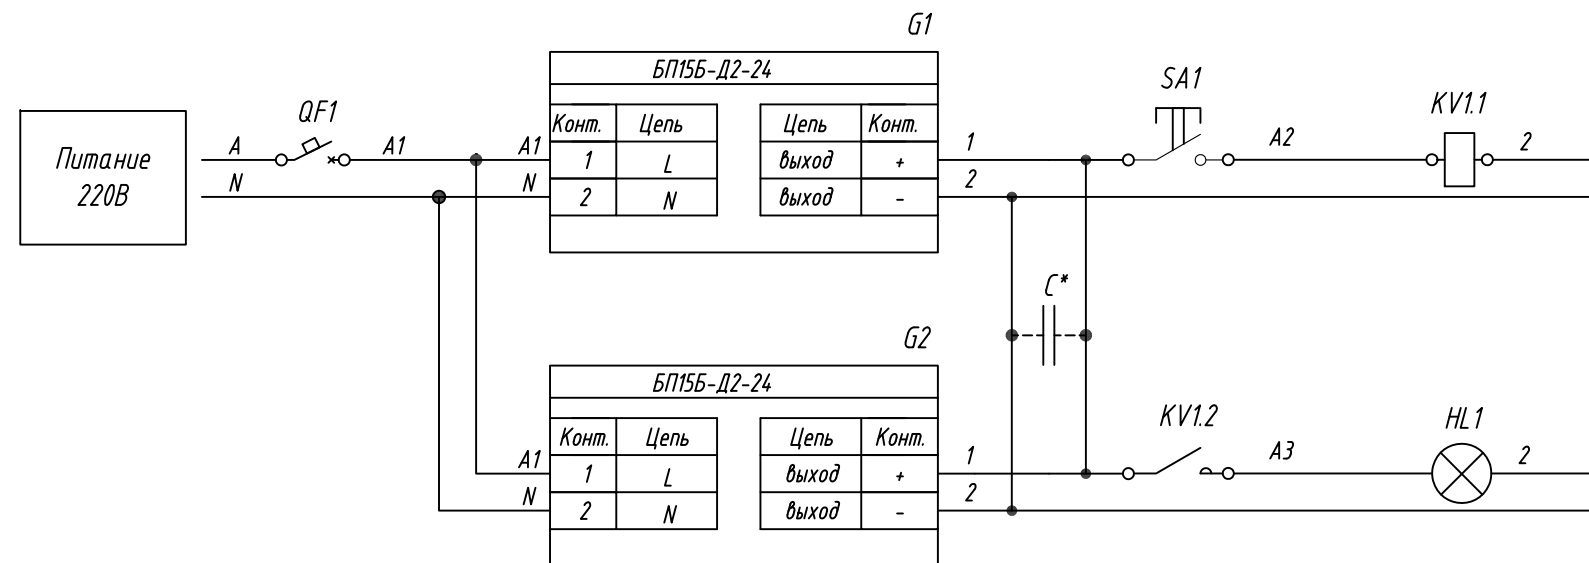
G1

БП15Б-Д2-24

| Конт. | Цепь |
|---|---|
| 1 | L |
| 2 | N |

| Цепь | Конт. |
|---|---|
| выход | + |
| выход | - |

Питание 220В

A
N
QF1
A1
A1
N
1
2
SA1
A2
KV1.1
2

C*

G2

БП15Б-Д2-24

| Конт. | Цепь |
|---|---|
| 1 | L |
| 2 | N |

| Цепь | Конт. |
|---|---|
| выход | + |
| выход | - |

A1
N
1
2
KV1.2
A3
HL1
2